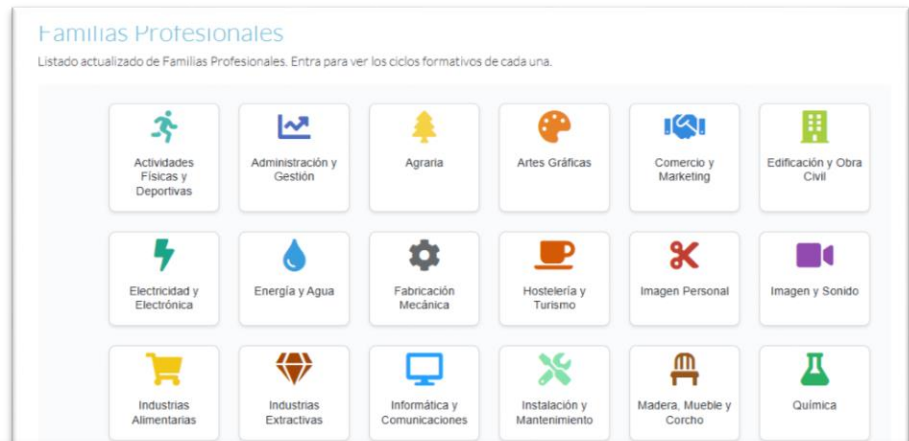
Familias Profesionales

Listado actualizado de Familias Profesionales. Entra para ver los ciclos formativos de cada una.

Actividades Físicas y Deportivas

Administración y Gestión

Agraria

Artes Gráficas

Comercio y Marketing

Edificación y Obra Civil

Electricidad y Electrónica

Energía y Agua

Fabricación Mecánica

Hostelería y Turismo

Imagen Personal

Imagen y Sonido

Industrias Alimentarias

Industrias Extractivas

Informática y Comunicaciones

Instalación y Mantenimiento

Madera, Mueble y Corcho

Química